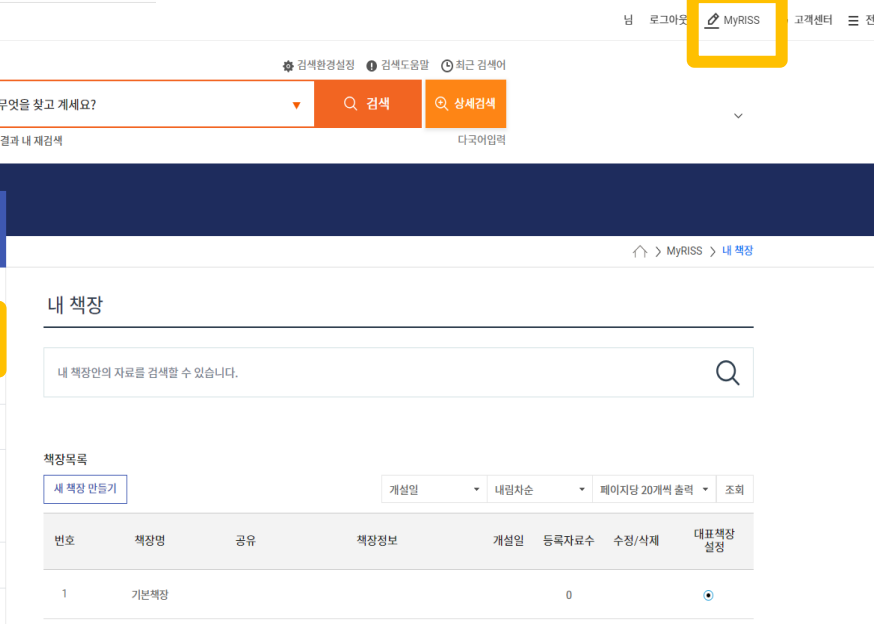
님 로그아웃 MyRISS 고객센터 전

검색환경설정 검색도움말 최근 검색어

무엇을 찾고 계세요? 검색 상세검색

결과 내 재검색 다국어입력

MyRISS > 내 책장

내 책장

내 책장안의 자료를 검색할 수 있습니다.

책장목록

새 책장 만들기

개설일 내림차순 페이지당 20개씩 출력 조회

| 번호 | 책장명 | 공유 | 책장정보 | 개설일 | 등록자료수 | 수정/삭제 | 대표책장 설정 |
|---|---|---|---|---|---|---|---|
| 1 | 기본책장 | | | | 0 | | |